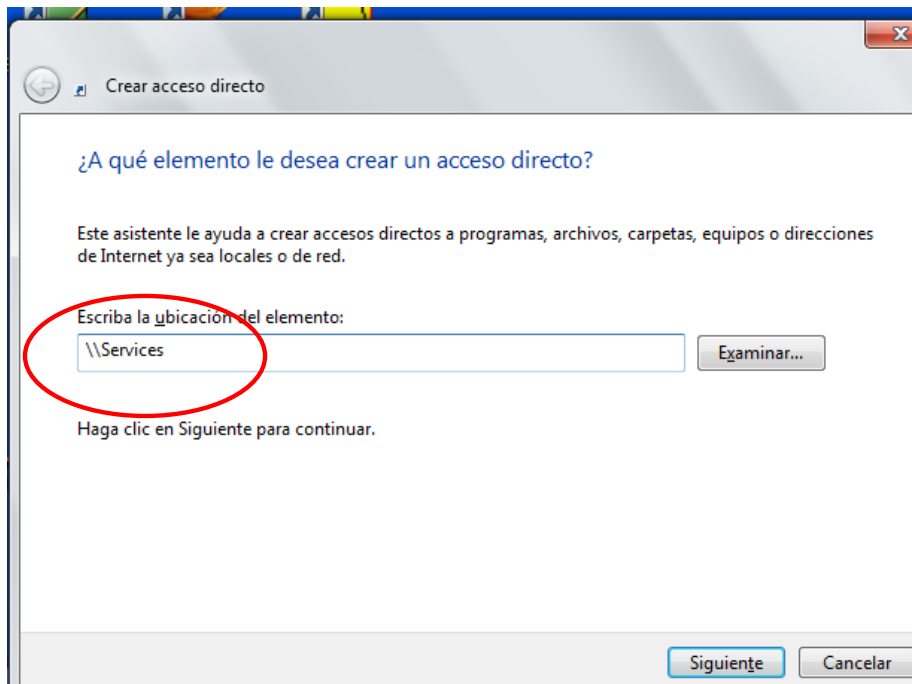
Crear acceso directo

¿A qué elemento le desea crear un acceso directo?

Este asistente le ayuda a crear accesos directos a programas, archivos, carpetas, equipos o direcciones de Internet ya sea locales o de red.

Escriba la ubicación del elemento:

\\Services

Examinar...

Haga clic en Siguiente para continuar.

Siguiente

Cancelar